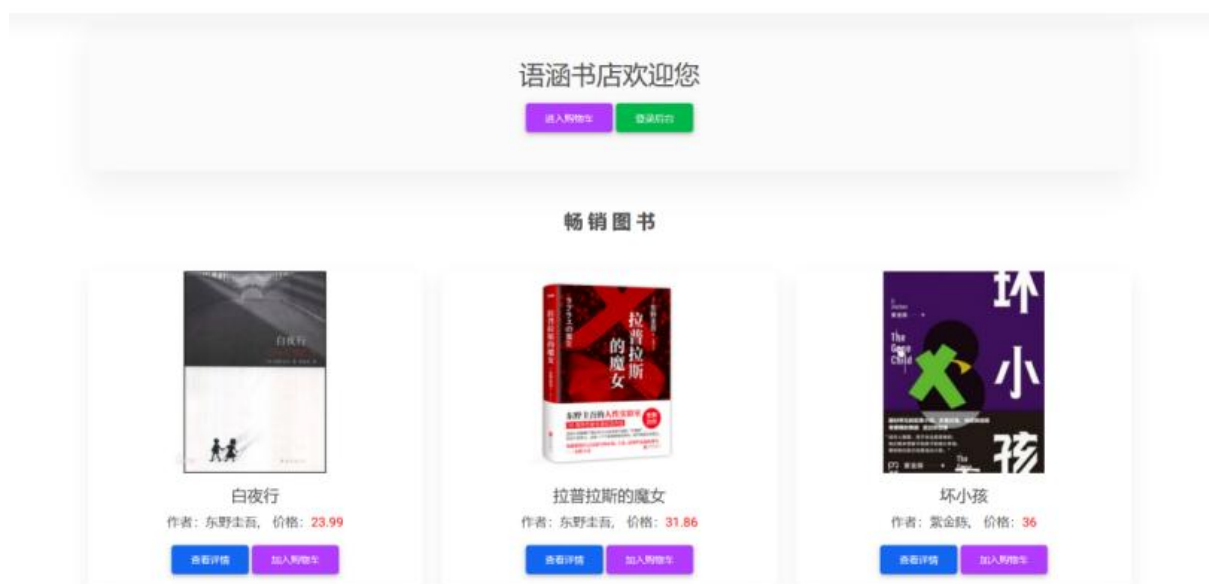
语涵书店欢迎您

进入购物车 登录后台

畅销图书

白夜行

白夜行
作者：东野圭吾，价格：23.99

查看详情 加入购物车

拉普拉斯的魔女

东野圭吾

拉普拉斯的魔女
作者：东野圭吾，价格：31.86

查看详情 加入购物车

坏小孩

The Gone Child

坏小孩
作者：紫金陈，价格：36

查看详情 加入购物车